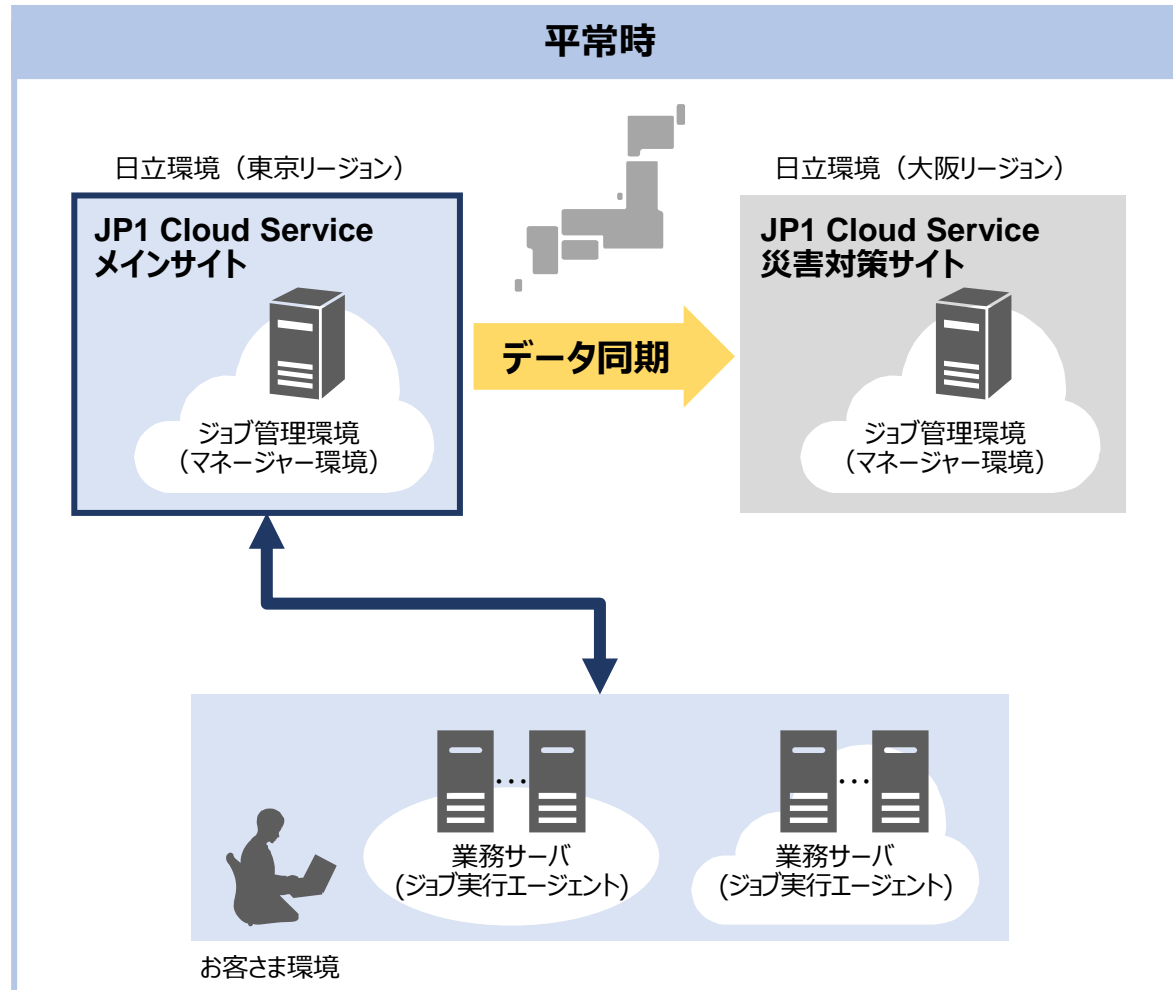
平常時

日立環境（東京リージョン）

JP1 Cloud Service
メインサイト

ジョブ管理環境
（マネージャー環境）

データ同期

日立環境（大阪リージョン）

JP1 Cloud Service
災害対策サイト

ジョブ管理環境
（マネージャー環境）

…

業務サーバ
(ジョブ実行エージェント)

…

業務サーバ
(ジョブ実行エージェント)

お客さま環境